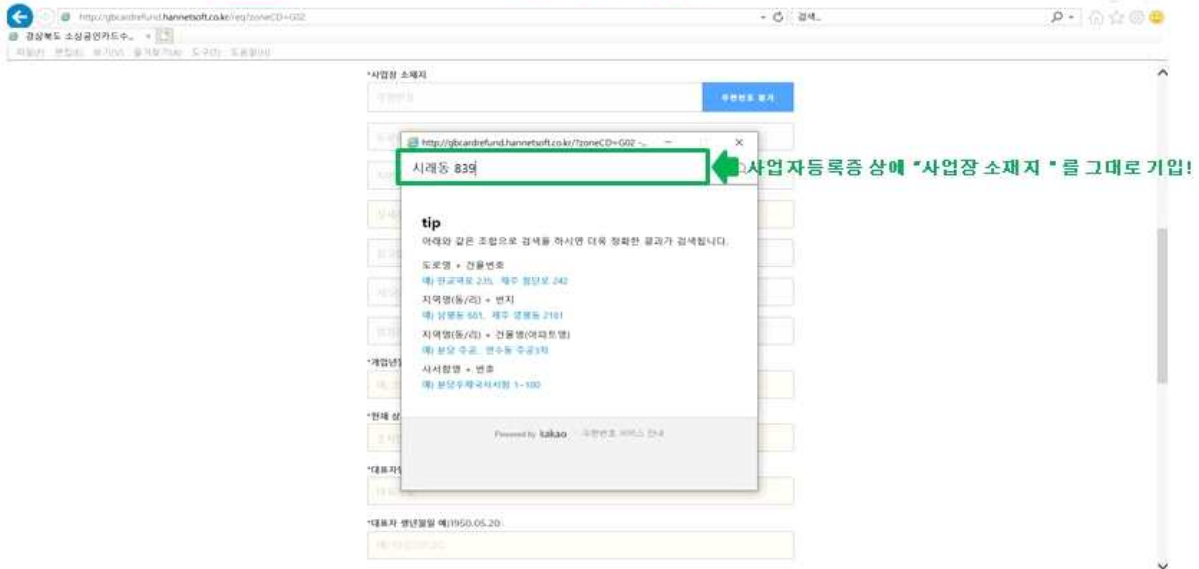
http://gbcardrefund.hannetsoft.co.kr/req?zoneCD=G02

검색...

경상북도 소상공인카드수...

파일(F) 편집(E) 보기(V) 즐겨찾기(A) 도구(T) 도움말(H)

*사업장 소재지

우편번호

우편번호 찾기

http://gbcardrefund.hannetsoft.co.kr/?zoneCD=G02 -...

시래동 839

사업자등록증 상에 "사업장 소재지 "를 그대로 기입!

tip

아래와 같은 조합으로 검색을 하시면 더욱 정확한 결과가 검색됩니다.

도로명 + 건물번호

예) 판교역로 235, 제주 첨단로 242

지역명(동/리) + 번지

예) 삼평동 681, 제주 영평동 2181

지역명(동/리) + 건물명(아파트명)

예) 분당 주공, 연수동 주공3차

사서함명 + 번호

예) 분당우체국사서함 1~100

Powered by kakao 우편번호 서비스 안내

*개업년

*현재 상

*대표자

*대표자 생년월일 예)1950.05.20.

예) 19500520